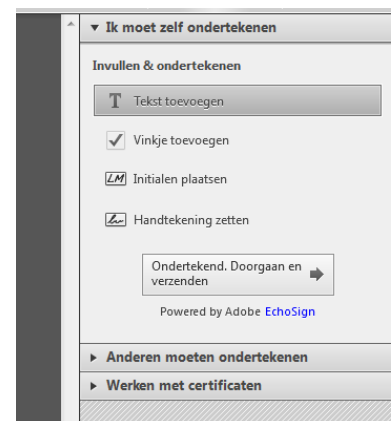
▼ Ik moet zelf ondertekenen

Invullen & ondertekenen

T Tekst toevoegen

Vinkje toevoegen

LM Initialen plaatsen

Handtekening zetten

Ondertekend. Doorgaan en verzenden

Powered by Adobe EchoSign

► Anderen moeten ondertekenen

► Werken met certificaten